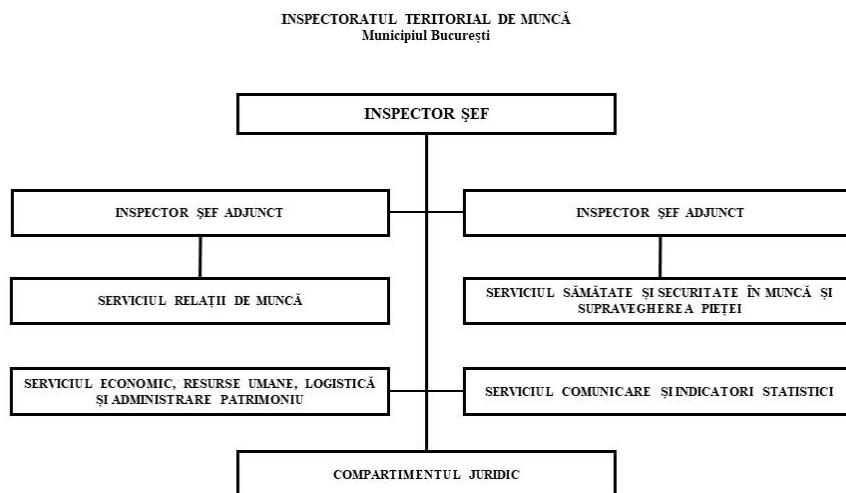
INSPECTORATUL TERITORIAL DE MUNCĂ
Municipiul București

INSPECTOR ȘEF

INSPECTOR ȘEF ADJUNCT

INSPECTOR ȘEF ADJUNCT

SERVICIUL RELAȚII DE MUNCĂ

SERVICIUL SĂMĂTATE ȘI SECURITATE ÎN MUNCĂ ȘI SUPRAVEGHEREA PIEȚEI

SERVICIUL ECONOMIC, RESURSE UMANE, LOGISTICĂ ȘI ADMINISTRARE PATRIMONIU

SERVICIUL COMUNICARE ȘI INDICATORI STATISTICI

COMPARTIMENTUL JURIDIC